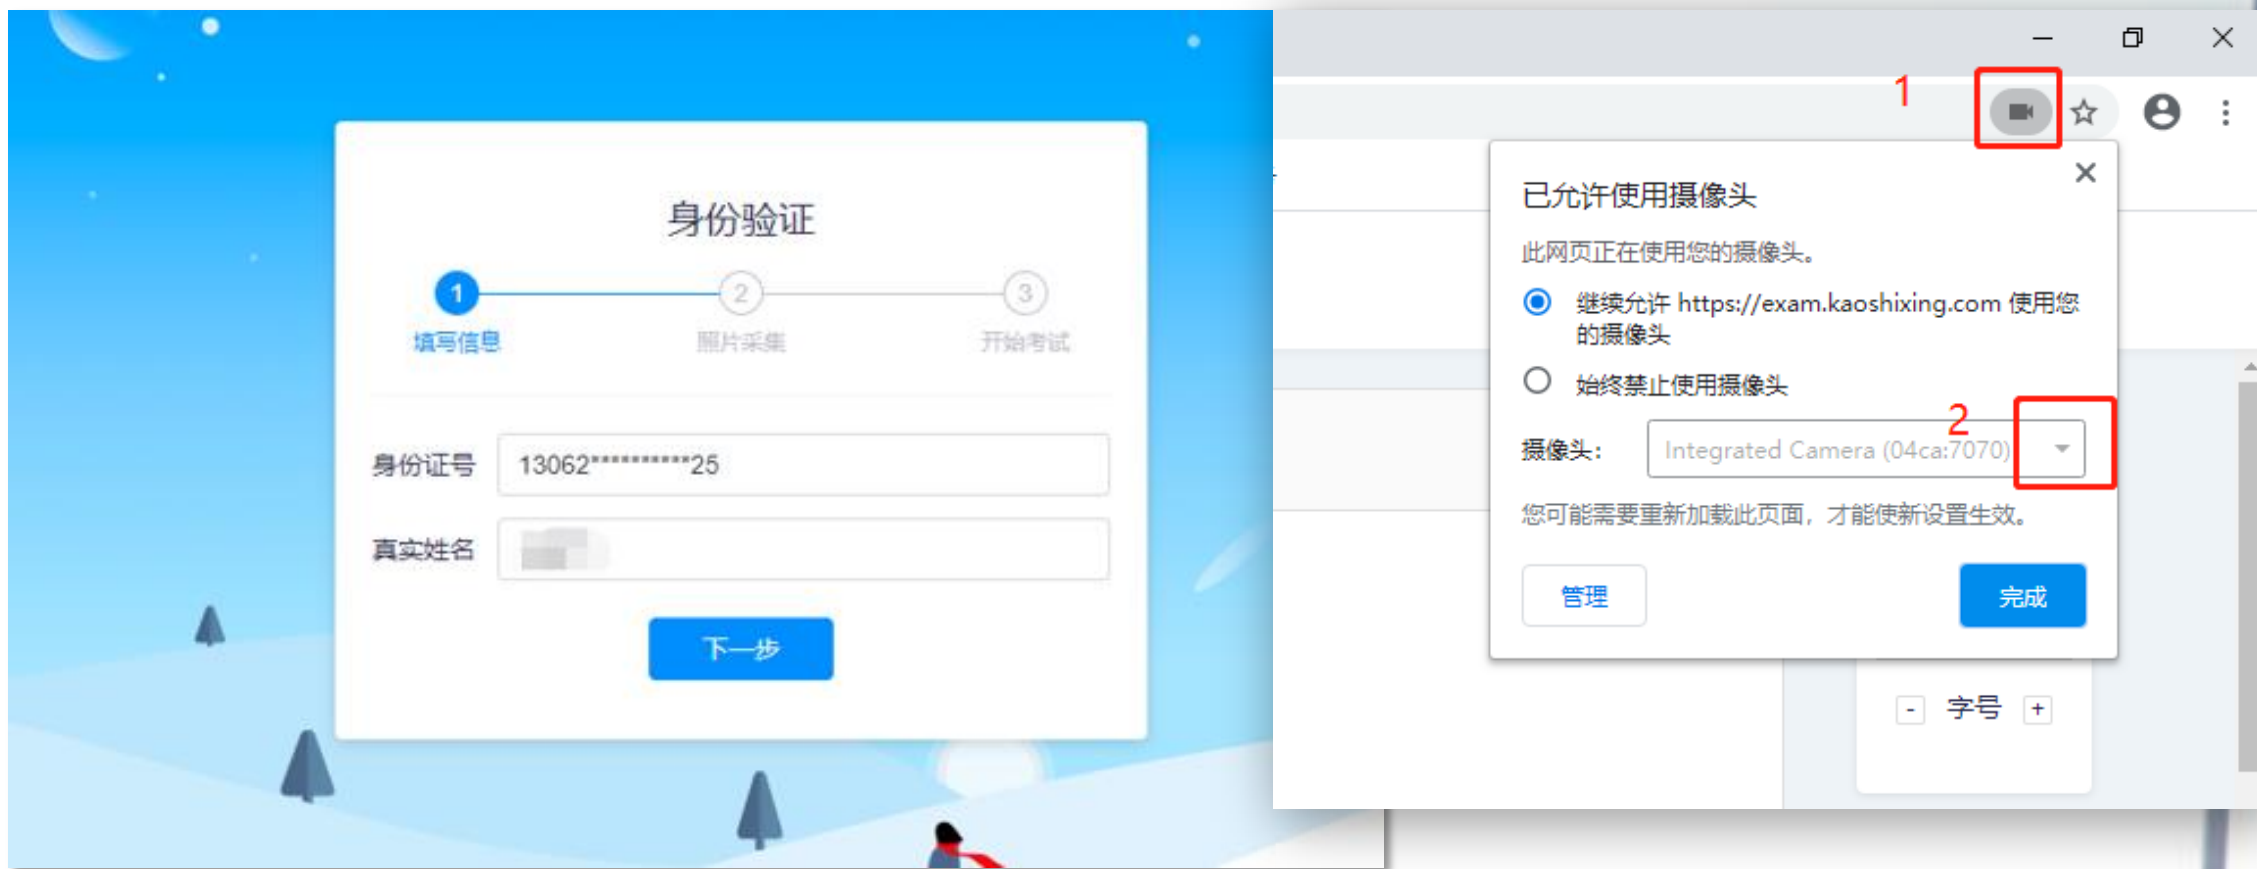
身份验证

1 填写信息
2 照片采集
3 开始考试

身份证号 13062***********25
真实姓名

下一步

1

2

已允许使用摄像头

此网页正在使用您的摄像头。

继续允许 https://exam.kaoshixing.com 使用您的摄像头

始终禁止使用摄像头

摄像头: Integrated Camera (04ca:7070)

您可能需要重新加载此页面，才能使新设置生效。

管理

完成

- 字号 +